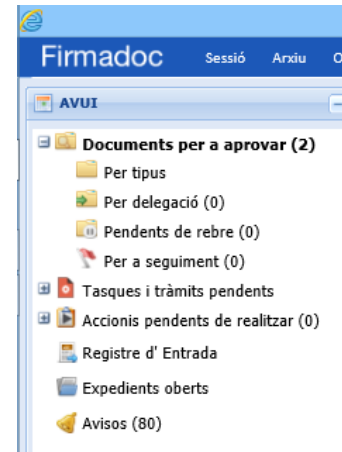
Firmadoc Sessió Arxiu O

AVUI

Documents per a aprovar (2)
Per tipus
Per delegació (0)
Pendents de rebre (0)
Per a seguiment (0)
Tasques i tràmits pendents
Accionis pendents de realitzar (0)
Registre d' Entrada
Expedients oberts
Avisos (80)